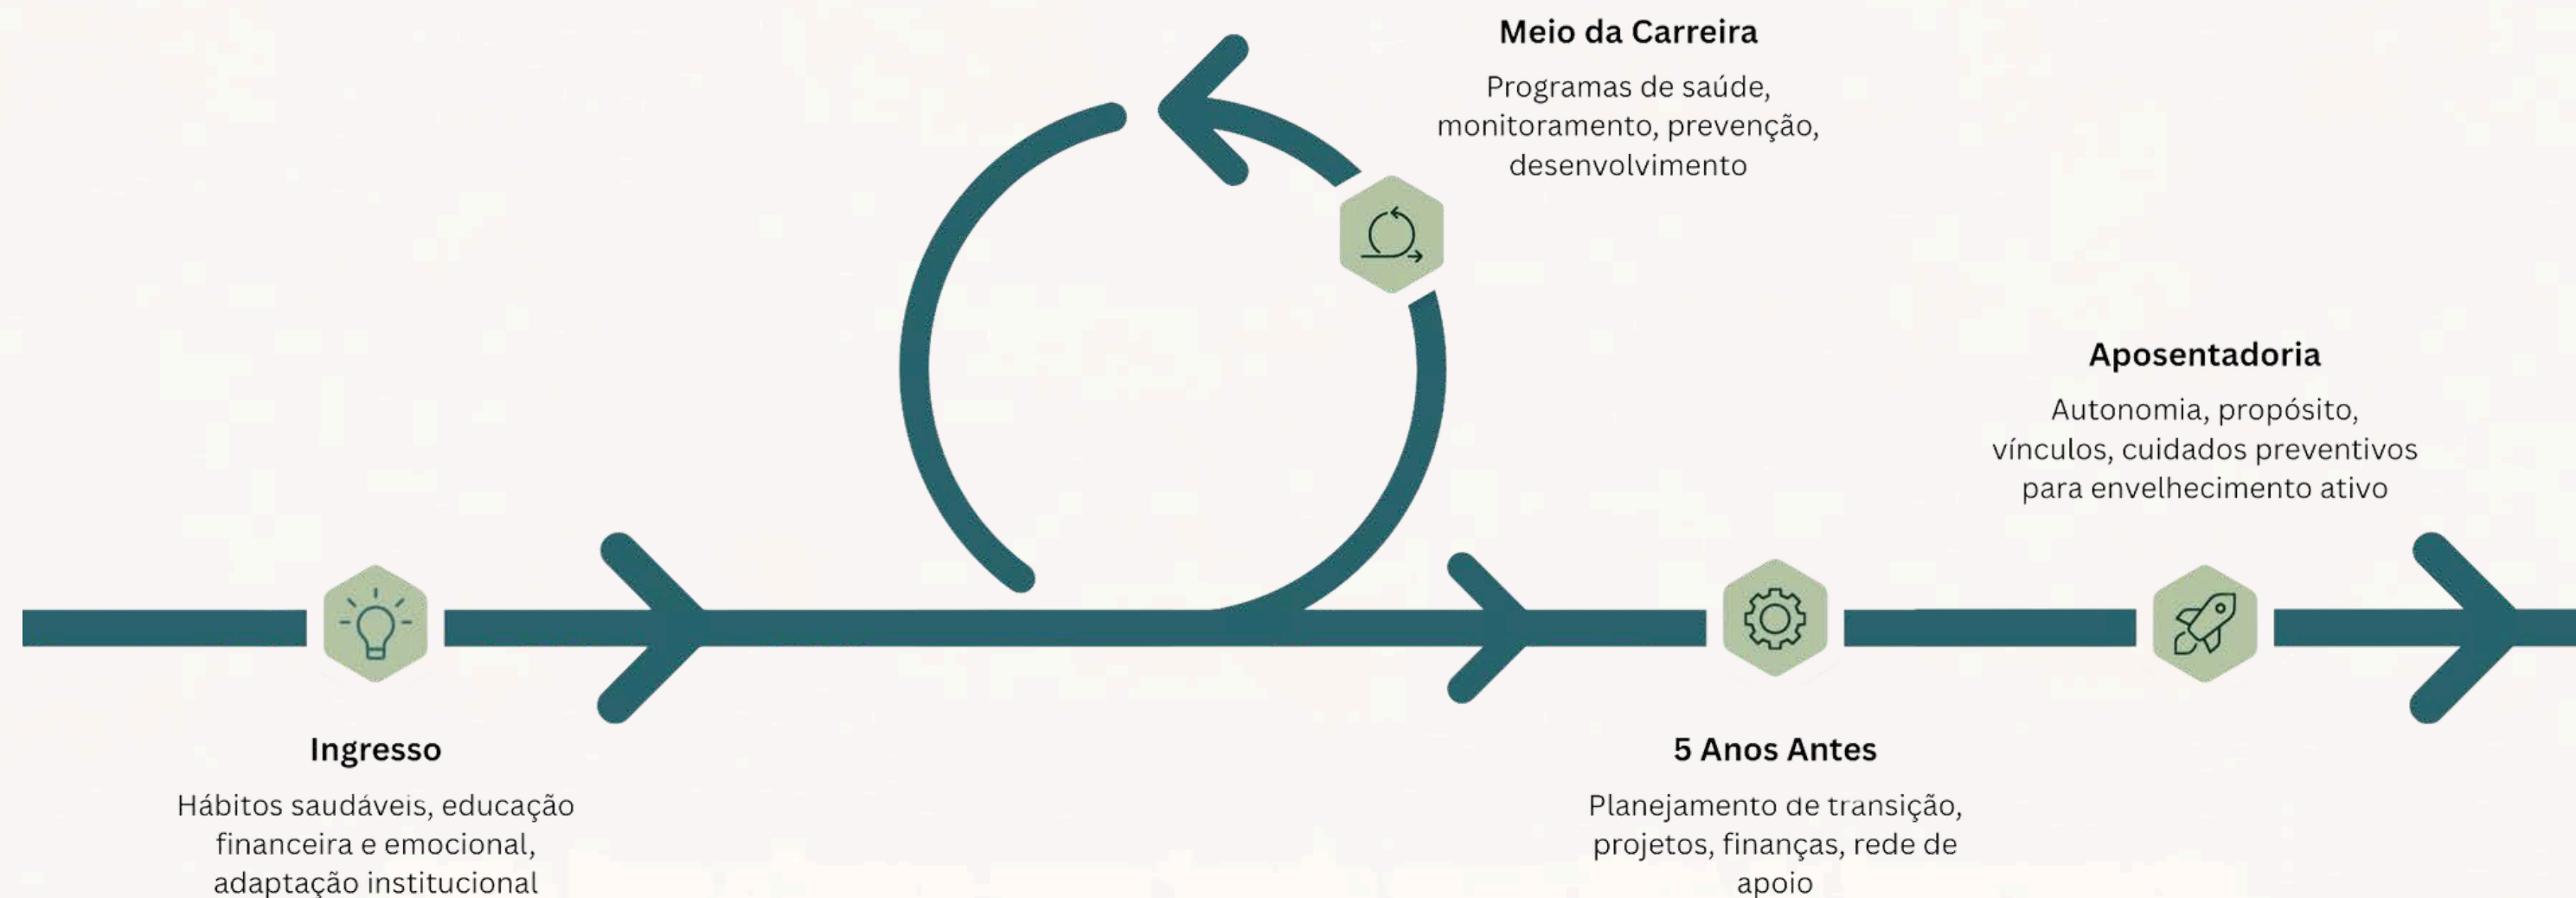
Meio da Carreira

Programas de saúde, monitoramento, prevenção, desenvolvimento

Aposentadoria

Autonomia, propósito, vínculos, cuidados preventivos para envelhecimento ativo

Ingresso

Hábitos saudáveis, educação financeira e emocional, adaptação institucional

5 Anos Antes

Planejamento de transição, projetos, finanças, rede de apoio